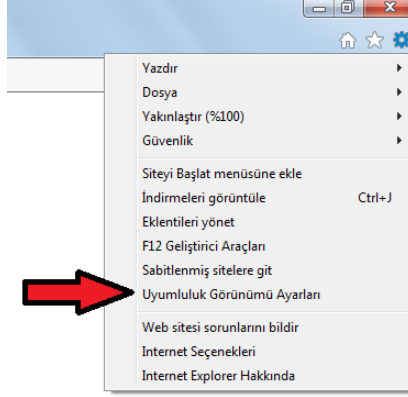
Yazdır
Dosya
Yakınlaştır (%100)
Güvenlik
Siteyi Başlat menüsüne ekle
İndirmeleri görüntüle Ctrl+J
Eklentileri yönet
F12 Geliştirici Araçları
Sabitlenmiş sitelere git
Uyumluluk Görünümü Ayarları
Web sitesi sorunlarını bildir
Internet Seçenekleri
Internet Explorer Hakkında